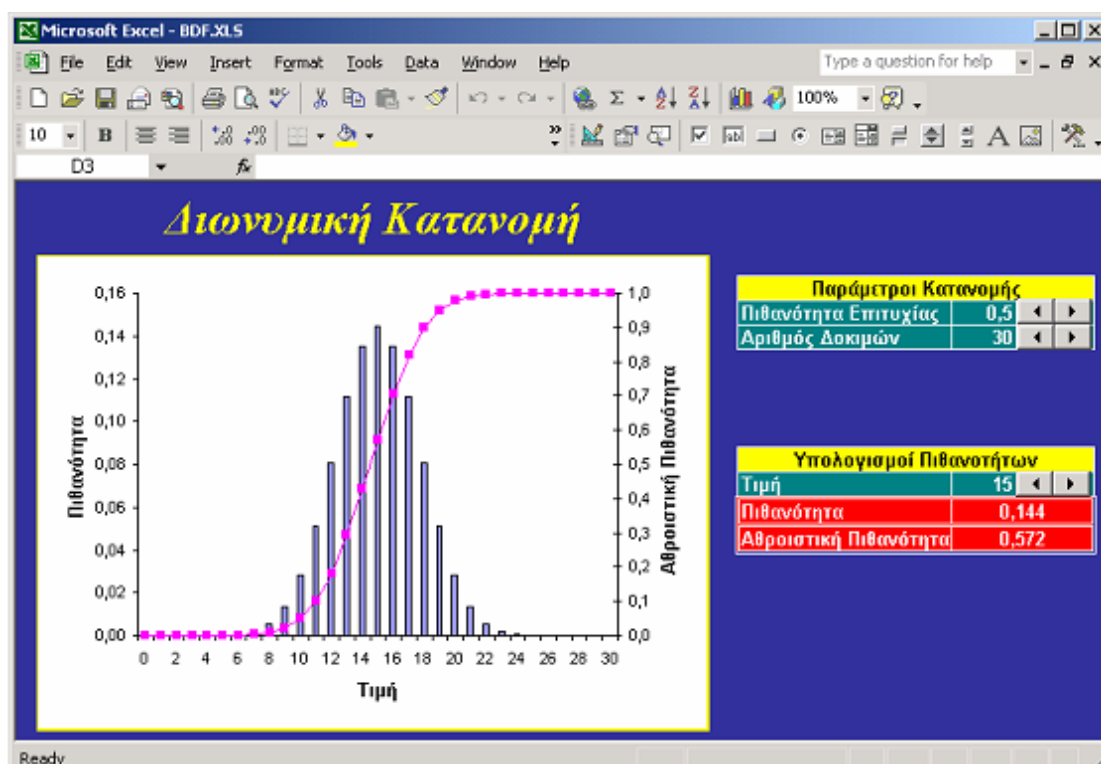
Microsoft Excel - BDF.XLS

File Edit View Insert Format Tools Data Window Help

Type a question for help

100%

10

B

D3

fx

Διωνυμική Κατανομή

0,16
0,14
0,12
0,10
0,08
0,06
0,04
0,02
0,00

Πιθανότητα

1,0
0,9
0,8
0,7
0,6
0,5
0,4
0,3
0,2
0,1
0,0

Αθροιστική Πιθανότητα

0 2 4 6 8 10 12 14 16 18 20 22 24 26 28 30

Τιμή

| Παράμετροι Κατανομής | |
|---|---|
| Πιθανότητα Επιτυχίας | 0,5 |
| Αριθμός Δοκιμών | 30 |

| Υπολογισμοί Πιθανοτήτων | |
|---|---|
| Τιμή | 15 |
| Πιθανότητα | 0,144 |
| Αθροιστική Πιθανότητα | 0,572 |

Ready